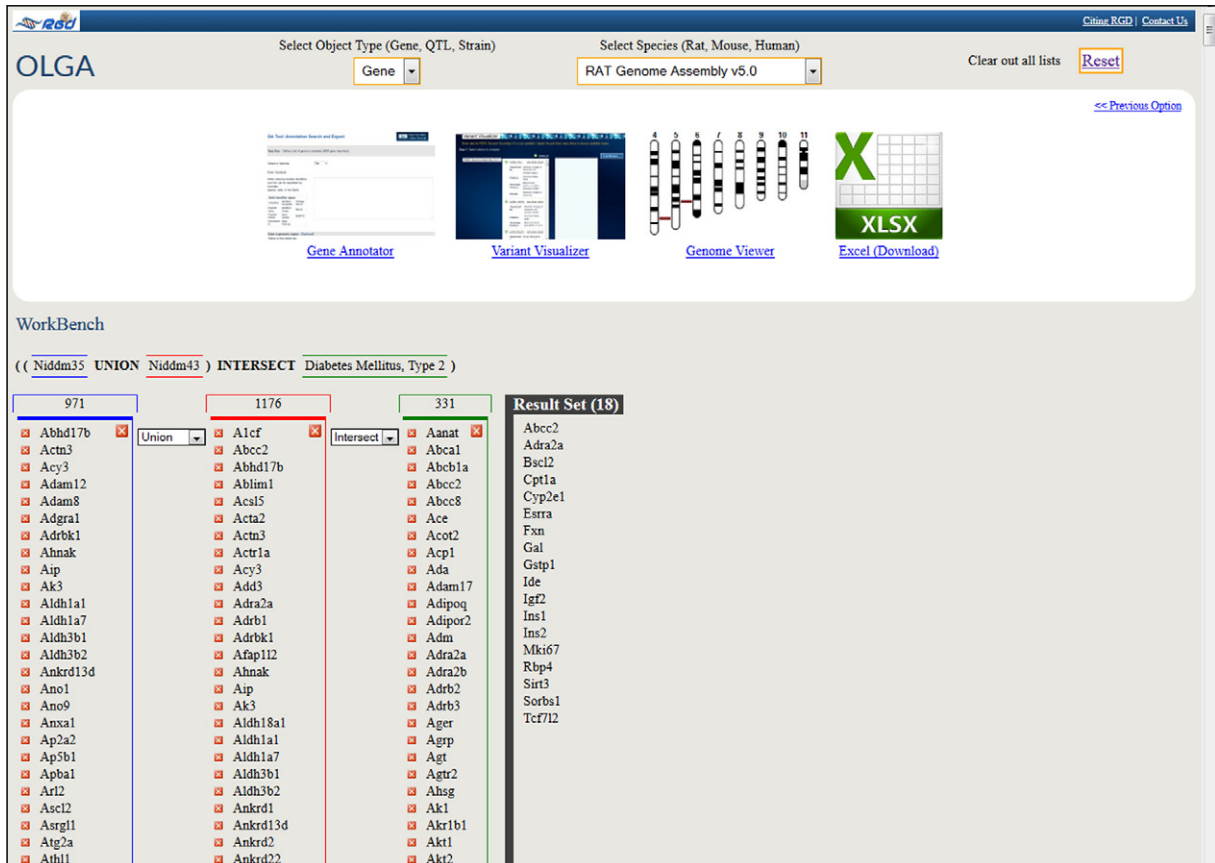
RGD

Citing RGD | Contact Us

OLGA

Select Object Type (Gene, QTL, Strain)
Gene

Select Species (Rat, Mouse, Human)
RAT Genome Assembly v5.0

Clear out all lists
Reset

<< Previous Option

Gene Annotator
Variant Visualizer
Genome Viewer
XLSX
Excel (Download)

WorkBench

( ( Niddm35 UNION Niddm43 ) INTERSECT Diabetes Mellitus, Type 2 )

971
Abhd17b
Actn3
Acy3
Adam12
Adam8
Adgra1
Adrbk1
Ahnak
Aip
Ak3
Aldh1a1
Aldh1a7
Aldh3b1
Aldh3b2
Ankrd13d
Ano1
Ano9
Anxa1
Ap2a2
Ap5b1
Apba1
Arl2
Ascl2
Asrgl1
Atg2a
Athl1

Union

1176
A1cf
Abcc2
Abhd17b
Ablim1
Acsl5
Acta2
Actn3
Actr1a
Acy3
Add3
Adra2a
Adrb1
Adrbk1
Afap1l2
Ahnak
Aip
Ak3
Aldh18a1
Aldh1a1
Aldh1a7
Aldh3b1
Aldh3b2
Ankrd1
Ankrd13d
Ankrd2
Ankrd22

Intersect

331
Aanat
Abca1
Abcb1a
Abcc2
Abcc8
Ace
Acot2
Acp1
Ada
Adam17
Adipoq
Adipor2
Adm
Adra2a
Adra2b
Adrb2
Adrb3
Ager
Agrp
Agt
Agtr2
Ahsg
Ak1
Akr1b1
Akt1
Akt2

Result Set (18)
Abcc2
Adra2a
Bscl2
Cpt1a
Cyp2e1
Esrra
Fxn
Gal
Gstp1
Ide
Igf2
Ins1
Ins2
Mki67
Rbp4
Sirt3
Sorbs1
Tcf7l2